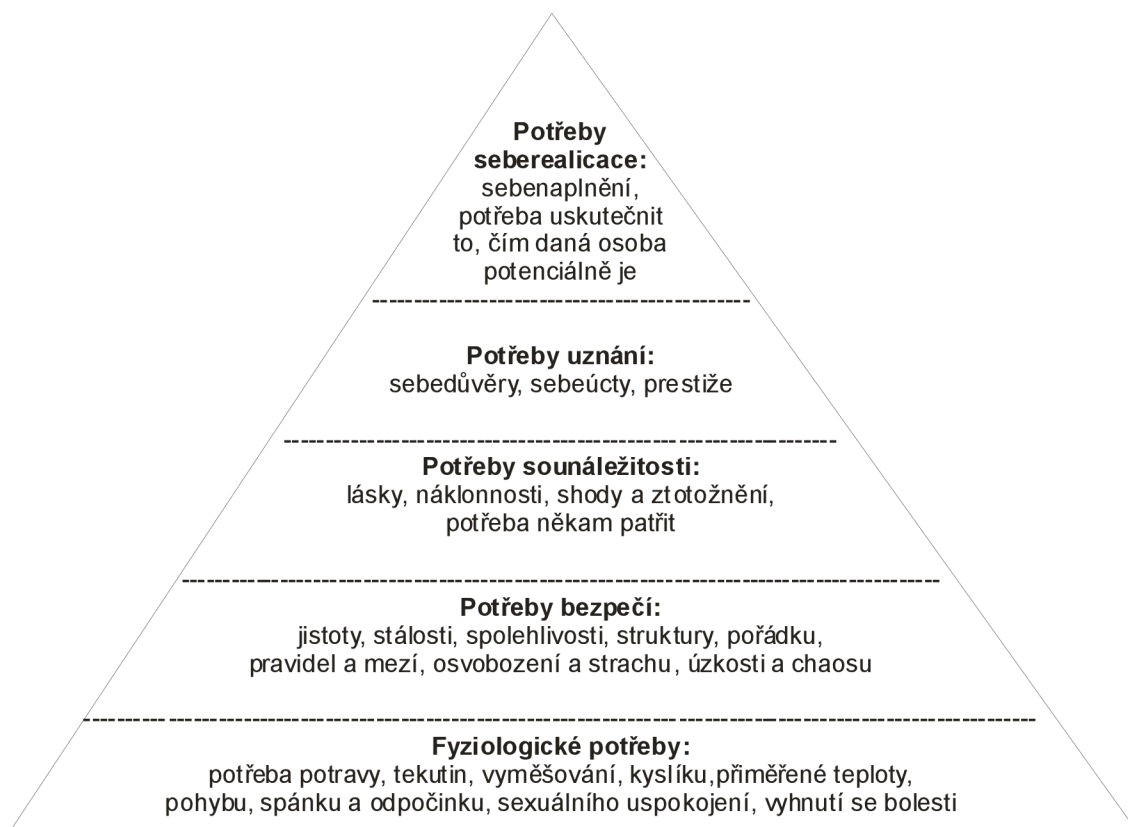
**Potřeby seberealicace:**
sebenaplnění, potřeba uskutečnit to, čím daná osoba potenciálně je

**Potřeby uznání:**
sebedůvěry, sebeúcty, prestiže

**Potřeby sounáležitosti:**
lásky, náklonnosti, shody a ztotožnění, potřeba někam patřit

**Potřeby bezpečí:**
jistoty, stálosti, spolehlivosti, struktury, pořádku, pravidel a mezí, osvobození a strachu, úzkosti a chaosu

**Fyziologické potřeby:**
potřeba potravy, tekutin, vyměšování, kyslíku,přiměřené teploty, pohybu, spánku a odpočinku, sexuálního uspokojení, vyhnutí se bolesti